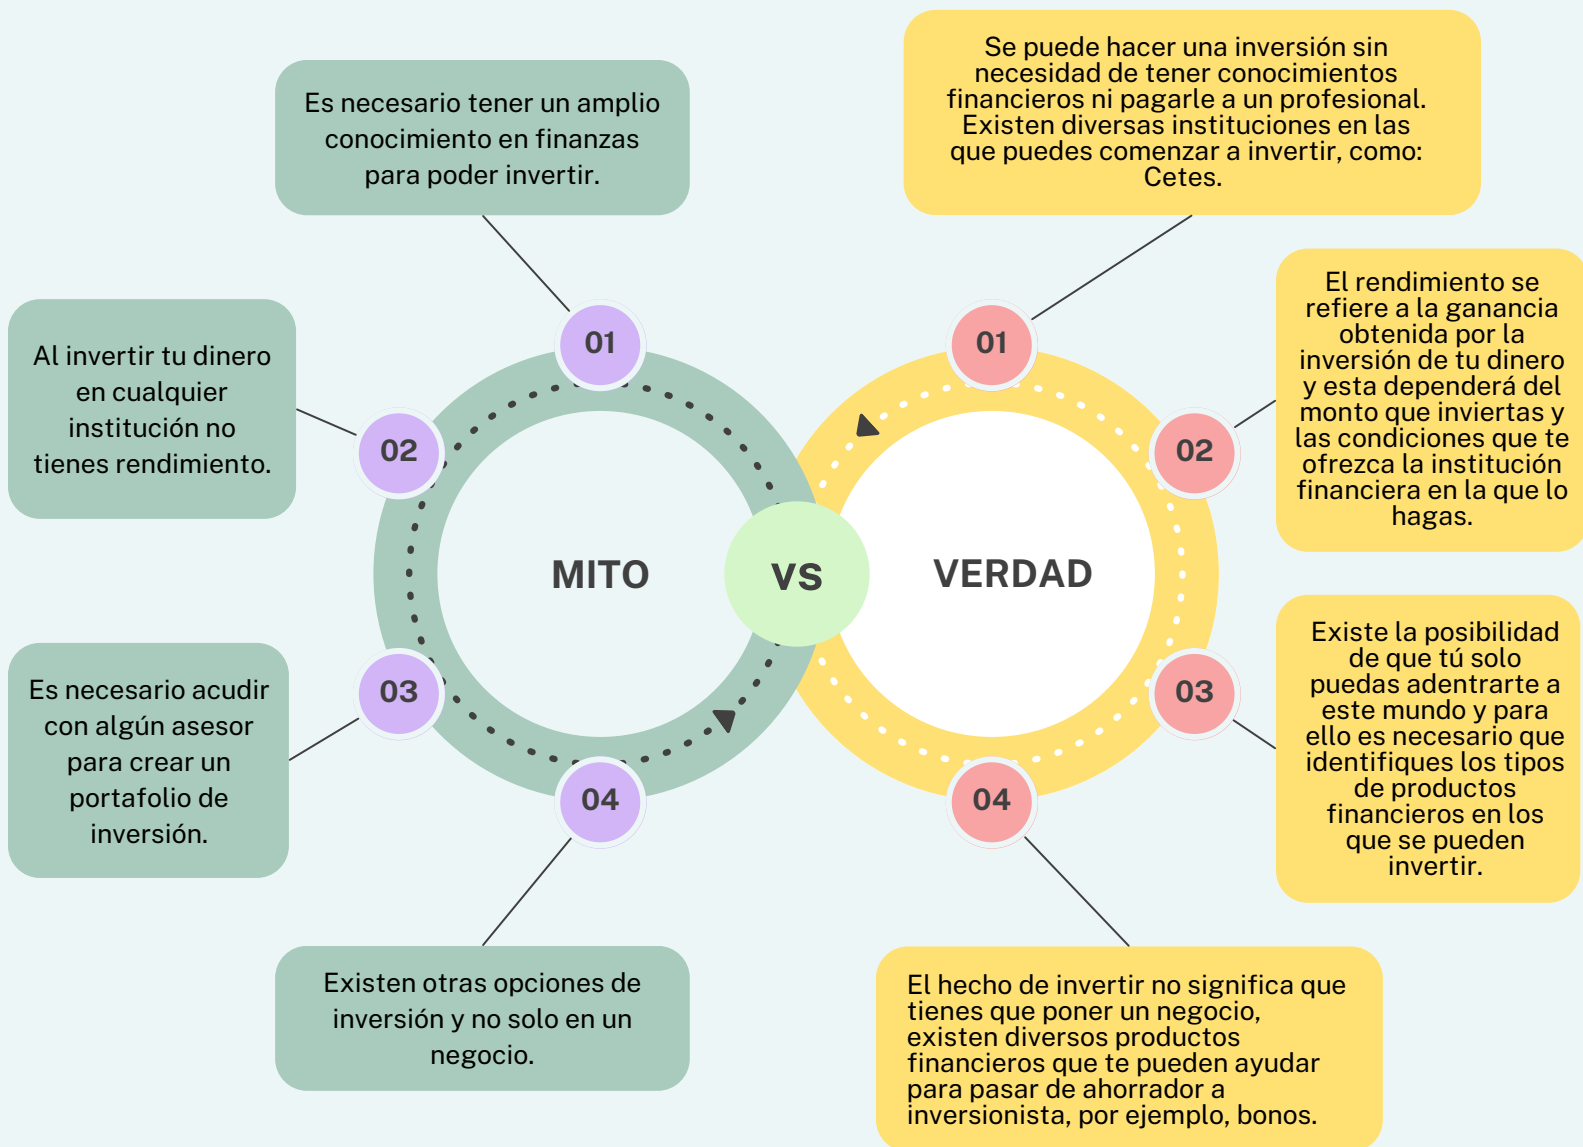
Es necesario tener un amplio conocimiento en finanzas para poder invertir.

01

Al invertir tu dinero en cualquier institución no tienes rendimiento.

02

MITO

VS

VERDAD

Es necesario acudir con algún asesor para crear un portafolio de inversión.

03

04

Existen otras opciones de inversión y no solo en un negocio.

Se puede hacer una inversión sin necesidad de tener conocimientos financieros ni pagarle a un profesional. Existen diversas instituciones en las que puedes comenzar a invertir, como: Cetes.

01

El rendimiento se refiere a la ganancia obtenida por la inversión de tu dinero y esta dependerá del monto que inviertas y las condiciones que te ofrezca la institución financiera en la que lo hagas.

02

Existe la posibilidad de que tú solo puedas adentrarte a este mundo y para ello es necesario que identifiques los tipos de productos financieros en los que se pueden invertir.

03

04

El hecho de invertir no significa que tienes que poner un negocio, existen diversos productos financieros que te pueden ayudar para pasar de ahorrador a inversionista, por ejemplo, bonos.